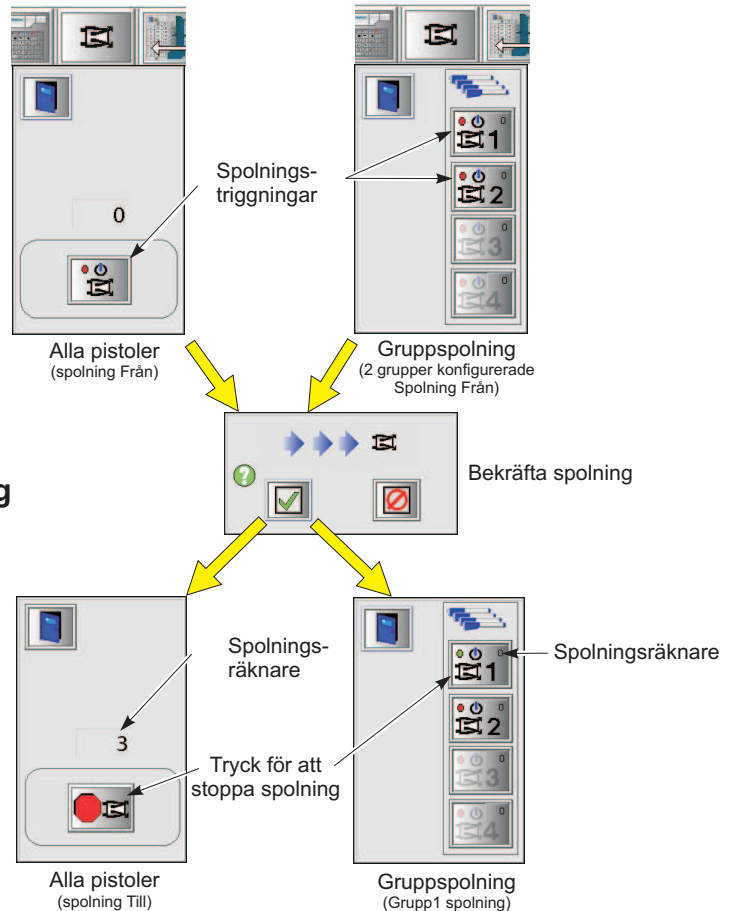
0

Spolningstriggningar

0
1
0
2
0
3
0
4

Alla pistoler
(spolning Från)

Gruppspolning
(2 grupper konfigurerade Spolning Från)

Bekräfta spolning

g

Spolningsräknare

3

Tryck för att stoppa spolning

0
1
0
2
0
3
0
4

Spolningsräknare

Alla pistoler
(spolning Till)

Gruppspolning
(Grupp1 spolning)